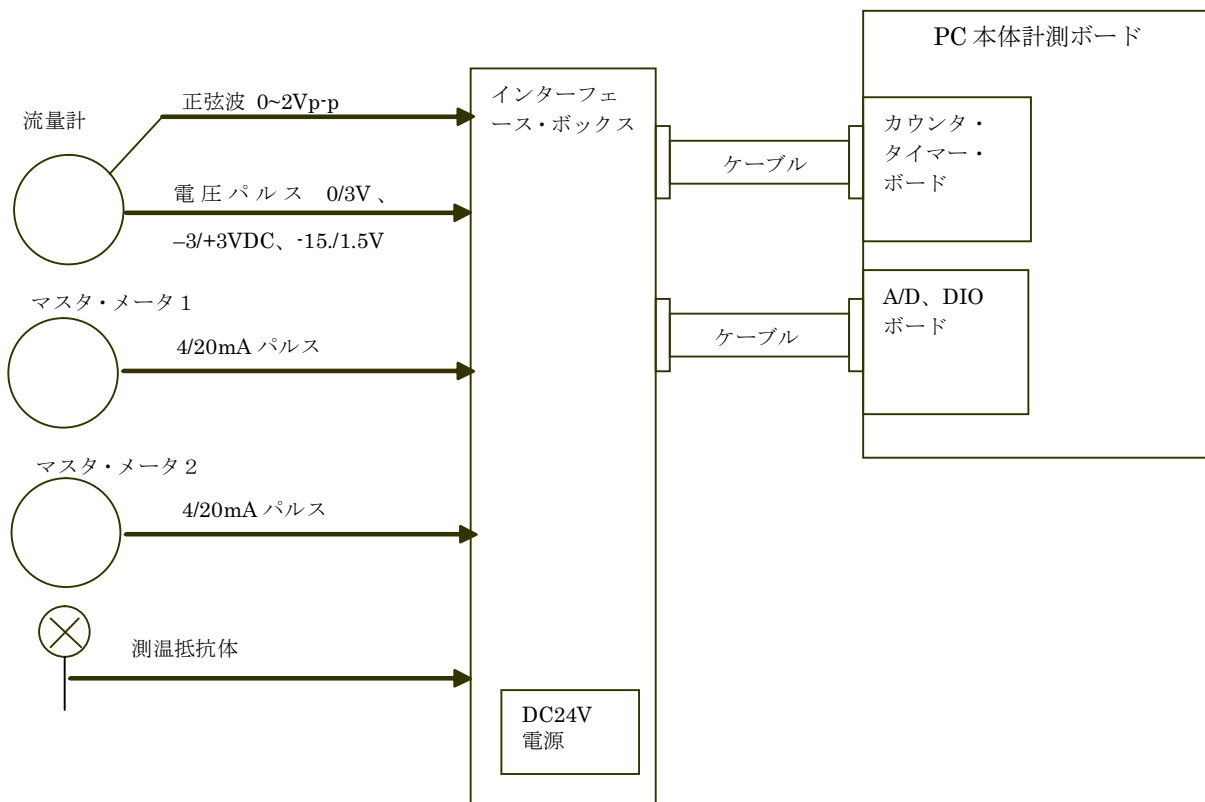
PC 本体計測ボード

流量計

正弦波 0~2Vp-p

電圧パルス 0/3V、
–3/+3VDC、-15./1.5V

マスタ・メータ 1

4/20mA パルス

マスタ・メータ 2

4/20mA パルス

測温抵抗体

インターフェース・ボックス

DC24V
電源

ケーブル

ケーブル

カウンタ・タイマー・ボード

A/D、DIO
ボード